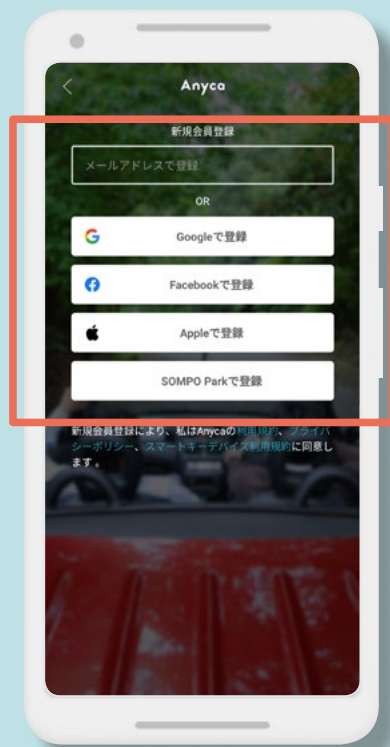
Anyca

新規会員登録

メールアドレスで登録

OR

Googleで登録

Facebookで登録

Appleで登録

SOMPO Parkで登録

新規会員登録により、私はAnycaの利用規約、プライバシーポリシー、スマートキーデバイス利用規約に同意します。